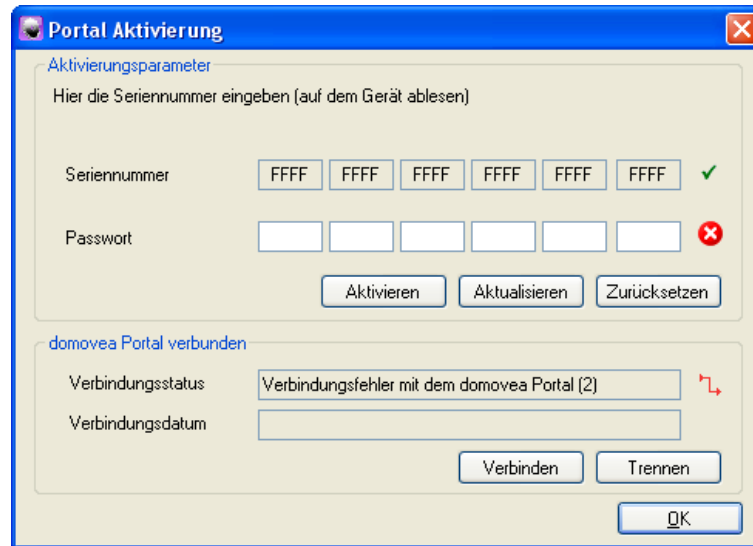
Portal Aktivierung

Aktivierungsparameter

Hier die Seriennummer eingeben (auf dem Gerät ablesen)

Seriennummer FFFF FFFF FFFF FFFF FFFF FFFF

Passwort

Aktivieren Aktualisieren Zurücksetzen

domovea Portal verbunden

Verbindungsstatus Verbindungsfehler mit dem domovea Portal (2)

Verbindungsdatum

Verbinden Trennen

OK